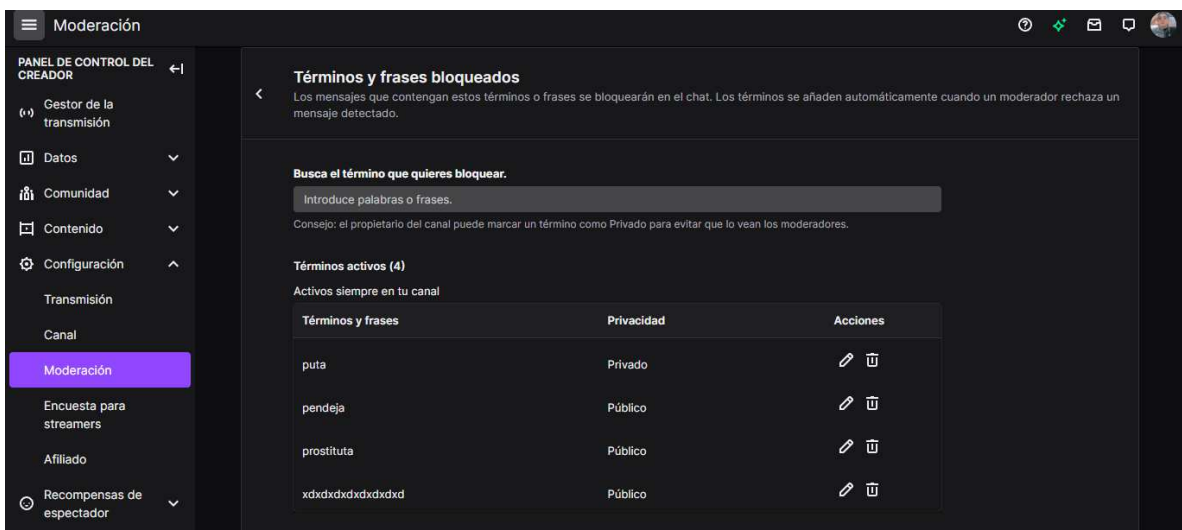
Moderación

PANEL DE CONTROL DEL CREADOR

Gestor de la transmisión

Datos

Comunidad

Contenido

Configuración

Transmisión

Canal

Moderación

Encuesta para streamers

Afiliado

Recompensas de espectador

Términos y frases bloqueados

Los mensajes que contengan estos términos o frases se bloquearán en el chat. Los términos se añaden automáticamente cuando un moderador rechaza un mensaje detectado.

Busca el término que quieres bloquear.

Introduce palabras o frases.

Consejo: el propietario del canal puede marcar un término como Privado para evitar que lo vean los moderadores.

Términos activos (4)

Activos siempre en tu canal

| Términos y frases | Privacidad | Acciones |
|---|---|---|
| puta | Privado | |
| pendeja | Público | |
| prostituta | Público | |
| xdxdxdxdxdxdxdxd | Público | |